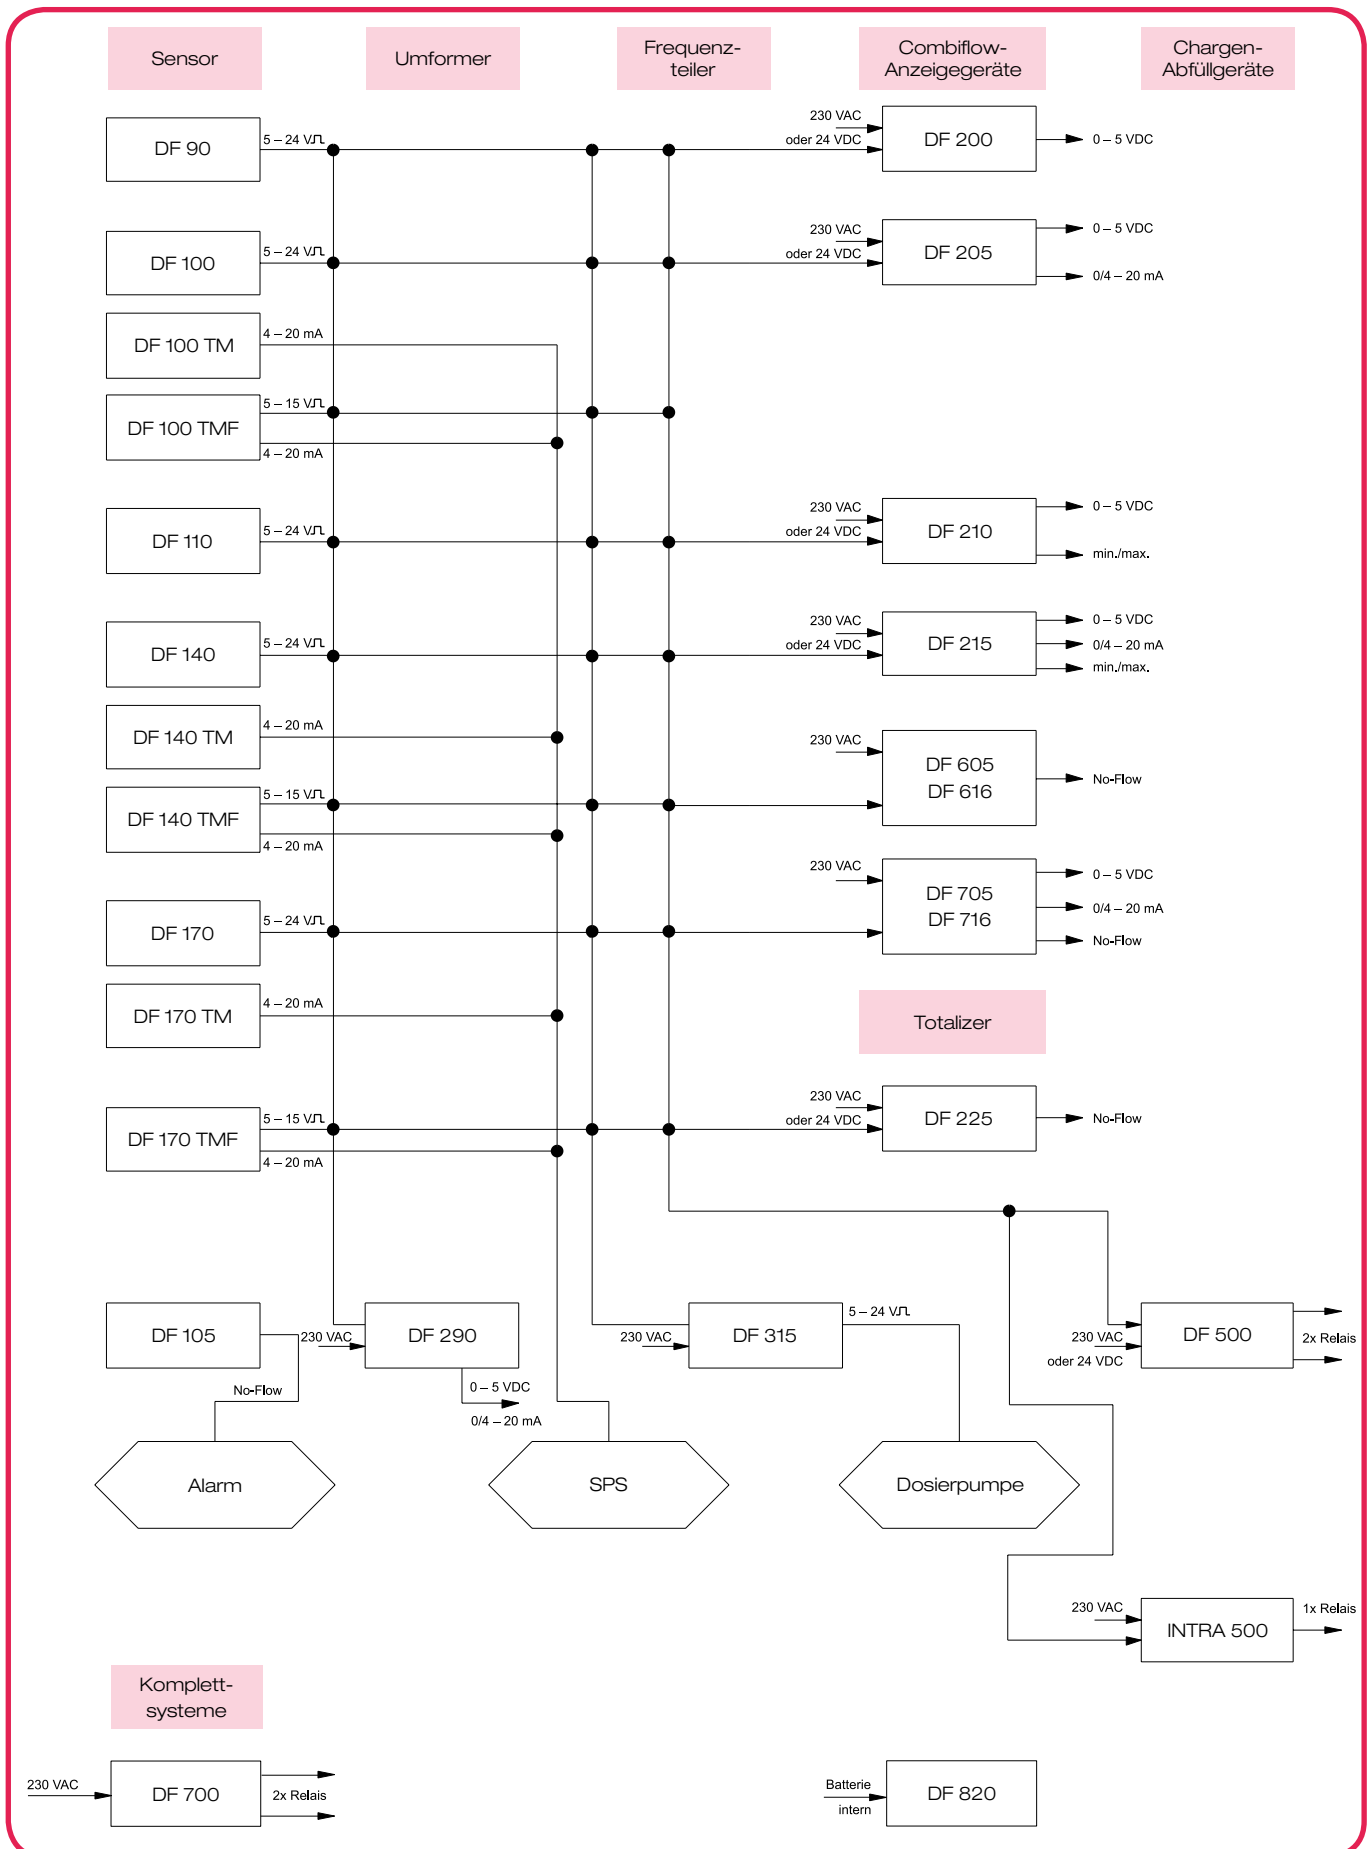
Sensor

Umformer

Frequenzteiler

Combiflow-Anzeigegeräte

Chargen-Abfüllgeräte

DF 90
5 – 24 V⎍

230 VAC
oder 24 VDC
DF 200
0 – 5 VDC

DF 100
5 – 24 V⎍

230 VAC
oder 24 VDC
DF 205
0 – 5 VDC
0/4 – 20 mA

DF 100 TM
4 – 20 mA

DF 100 TMF
5 – 15 V⎍
4 – 20 mA

DF 110
5 – 24 V⎍

230 VAC
oder 24 VDC
DF 210
0 – 5 VDC
min./max.

DF 140
5 – 24 V⎍

230 VAC
oder 24 VDC
DF 215
0 – 5 VDC
0/4 – 20 mA
min./max.

DF 140 TM
4 – 20 mA

230 VAC
DF 605
DF 616
No-Flow

DF 140 TMF
5 – 15 V⎍
4 – 20 mA

230 VAC
DF 705
DF 716
0 – 5 VDC
0/4 – 20 mA
No-Flow

DF 170
5 – 24 V⎍

DF 170 TM
4 – 20 mA

Totalizer

DF 170 TMF
5 – 15 V⎍
4 – 20 mA

230 VAC
oder 24 VDC
DF 225
No-Flow

DF 105
230 VAC
DF 290
0 – 5 VDC
0/4 – 20 mA
No-Flow

230 VAC
DF 315
5 – 24 V⎍

230 VAC
oder 24 VDC
DF 500
2x Relais

Alarm

SPS

Dosierpumpe

230 VAC
INTRA 500
1x Relais

Komplett-systeme

230 VAC
DF 700
2x Relais

Batterie
intern
DF 820